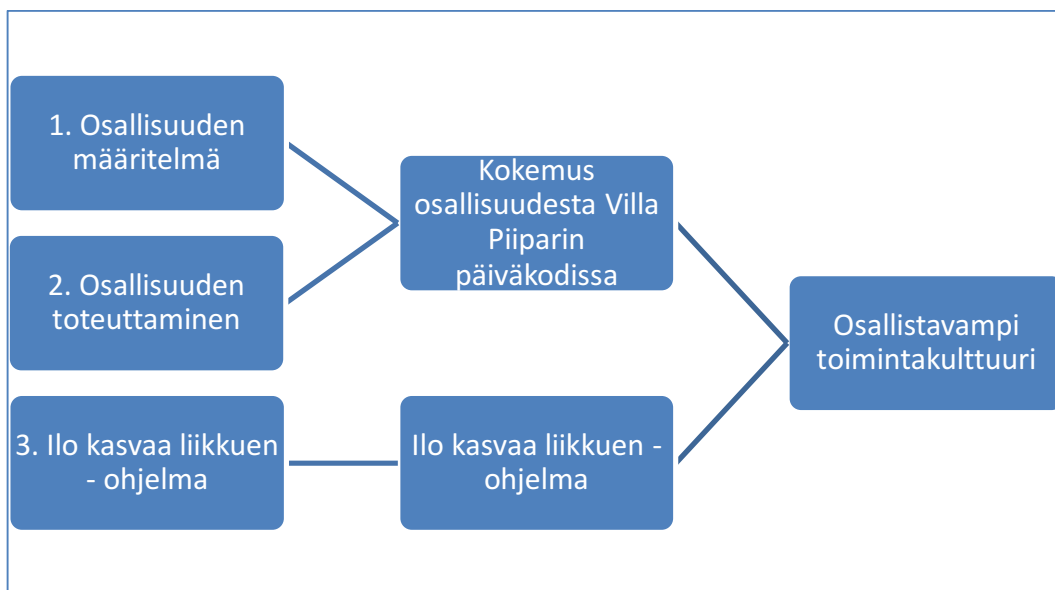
1. Osallisuuden määritelmä

2. Osallisuuden toteuttaminen

3. Ilo kasvaa liikkuen - ohjelma

Kokemus osallisuudesta Villa Piiparin päiväkodissa

Ilo kasvaa liikkuen - ohjelma

Osallistavampi toimintakulttuuri